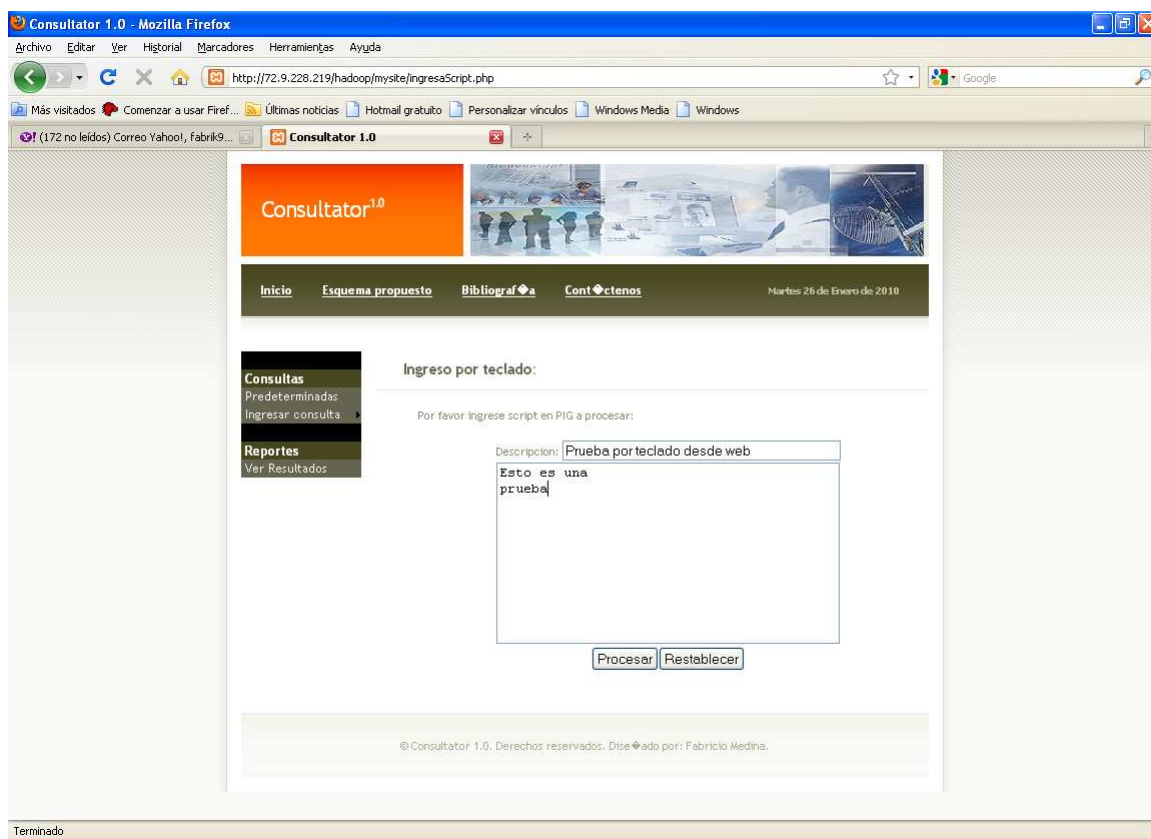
Consultator 1.0 - Mozilla Firefox

Archivo Editar Ver Historial Marcadores Herramientas Ayuda

http://72.9.228.219/hadoop/mysite/ingresaScript.php

Google

Más visitados Comenzar a usar Firef... Últimas noticias Hotmail gratuito Personalizar vínculos Windows Media Windows

(172 no leídos) Correo Yahoo!, fabrik9... Consultator 1.0

Consultator$^{1.0}$

Inicio Esquema propuesto Bibliograf�a Cont�ctenos Martes 26 de Enero de 2010

Consultas
Predeterminadas
Ingresar consulta

Reportes
Ver Resultados

Ingreso por teclado:

Por favor ingrese script en PIG a procesar:

Descripcion: Prueba por teclado desde web

Esto es una
prueba

Procesar Restablecer

© Consultator 1.0. Derechos reservados. Dise�ado por: Fabricio Medina.

Terminado